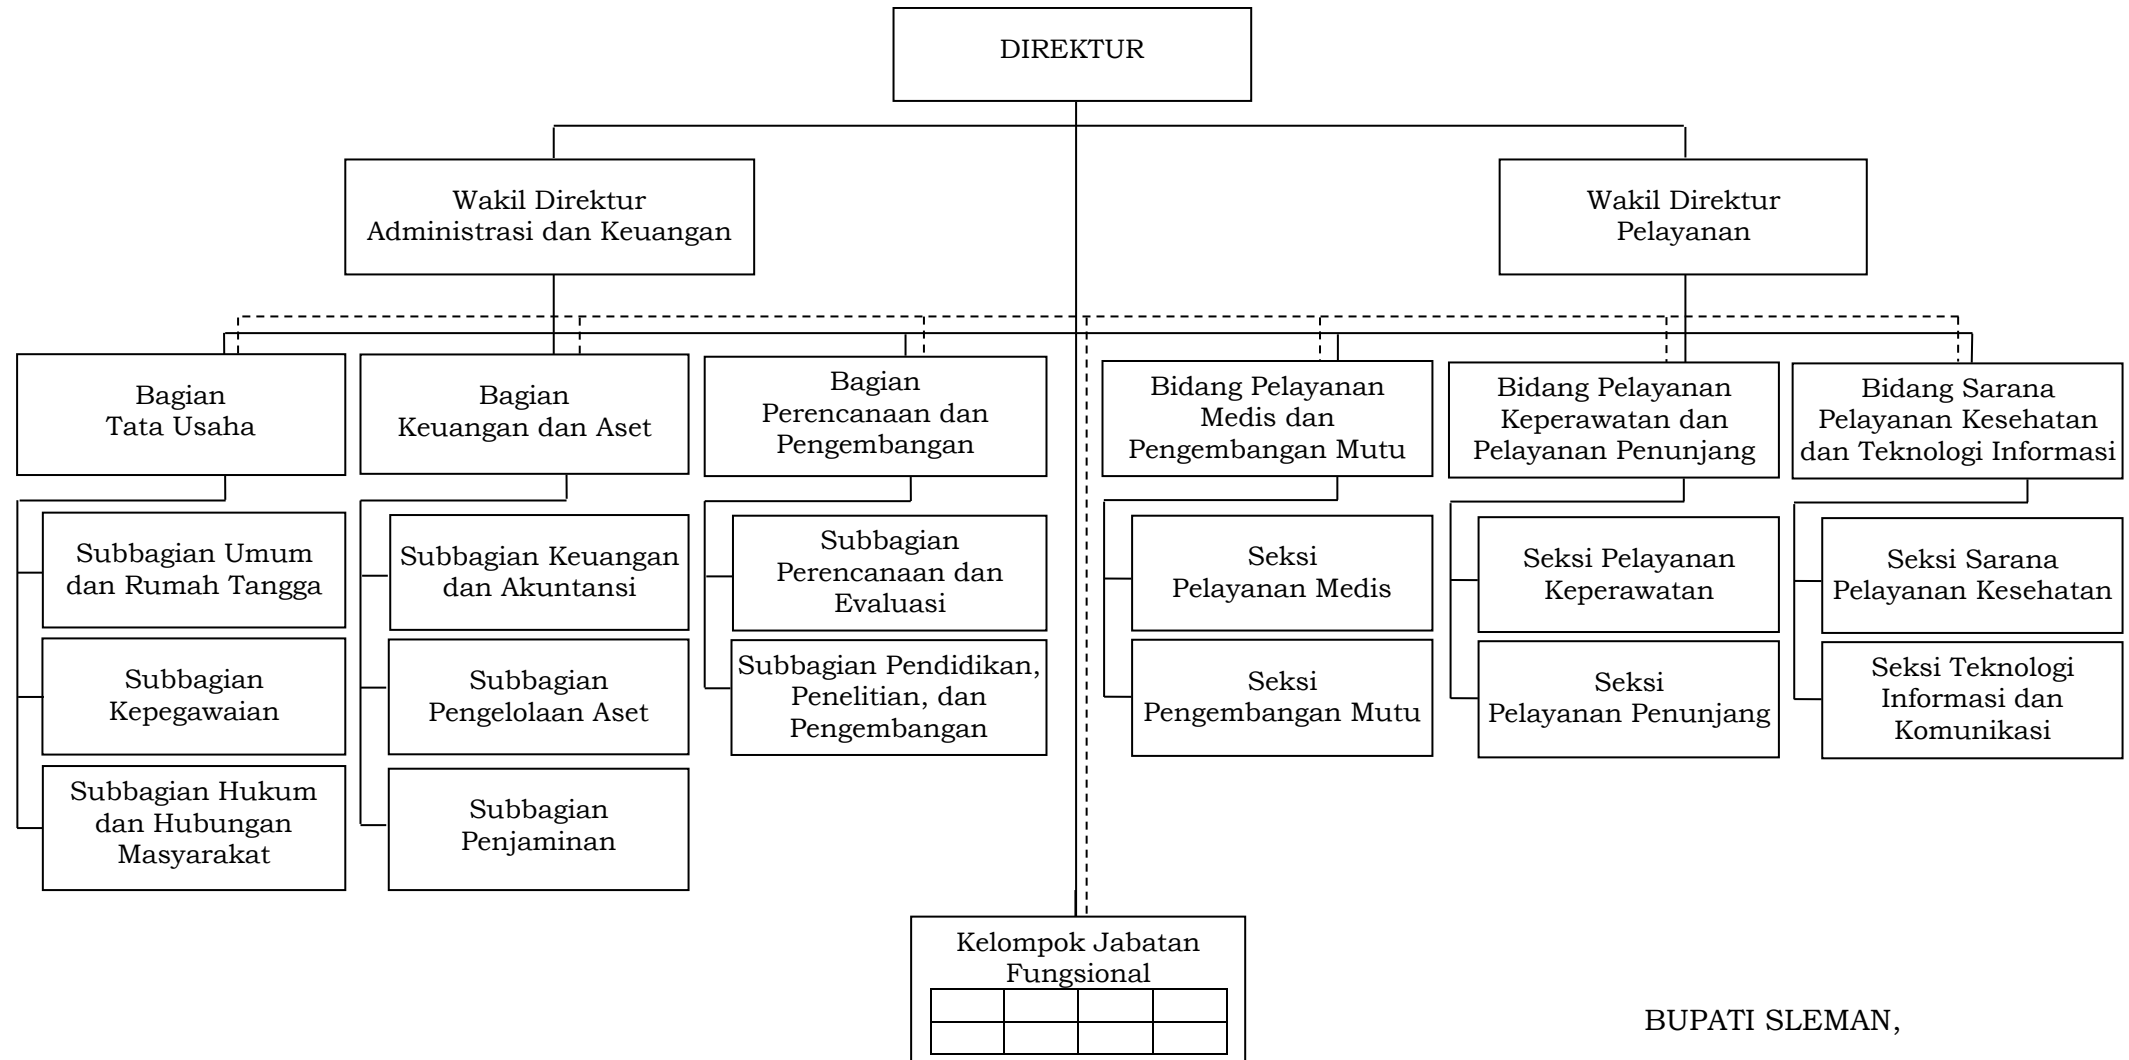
DIREKTUR

Wakil Direktur Administrasi dan Keuangan

Wakil Direktur Pelayanan

Bagian Tata Usaha

Subbagian Umum dan Rumah Tangga

Subbagian Kepegawaian

Subbagian Hukum dan Hubungan Masyarakat

Bagian Keuangan dan Aset

Subbagian Keuangan dan Akuntansi

Subbagian Pengelolaan Aset

Subbagian Penjaminan

Bagian Perencanaan dan Pengembangan

Subbagian Perencanaan dan Evaluasi

Subbagian Pendidikan, Penelitian, dan Pengembangan

Bidang Pelayanan Medis dan Pengembangan Mutu

Seksi Pelayanan Medis

Seksi Pengembangan Mutu

Bidang Pelayanan Keperawatan dan Pelayanan Penunjang

Seksi Pelayanan Keperawatan

Seksi Pelayanan Penunjang

Bidang Sarana Pelayanan Kesehatan dan Teknologi Informasi

Seksi Sarana Pelayanan Kesehatan

Seksi Teknologi Informasi dan Komunikasi

Kelompok Jabatan Fungsional

BUPATI SLEMAN,